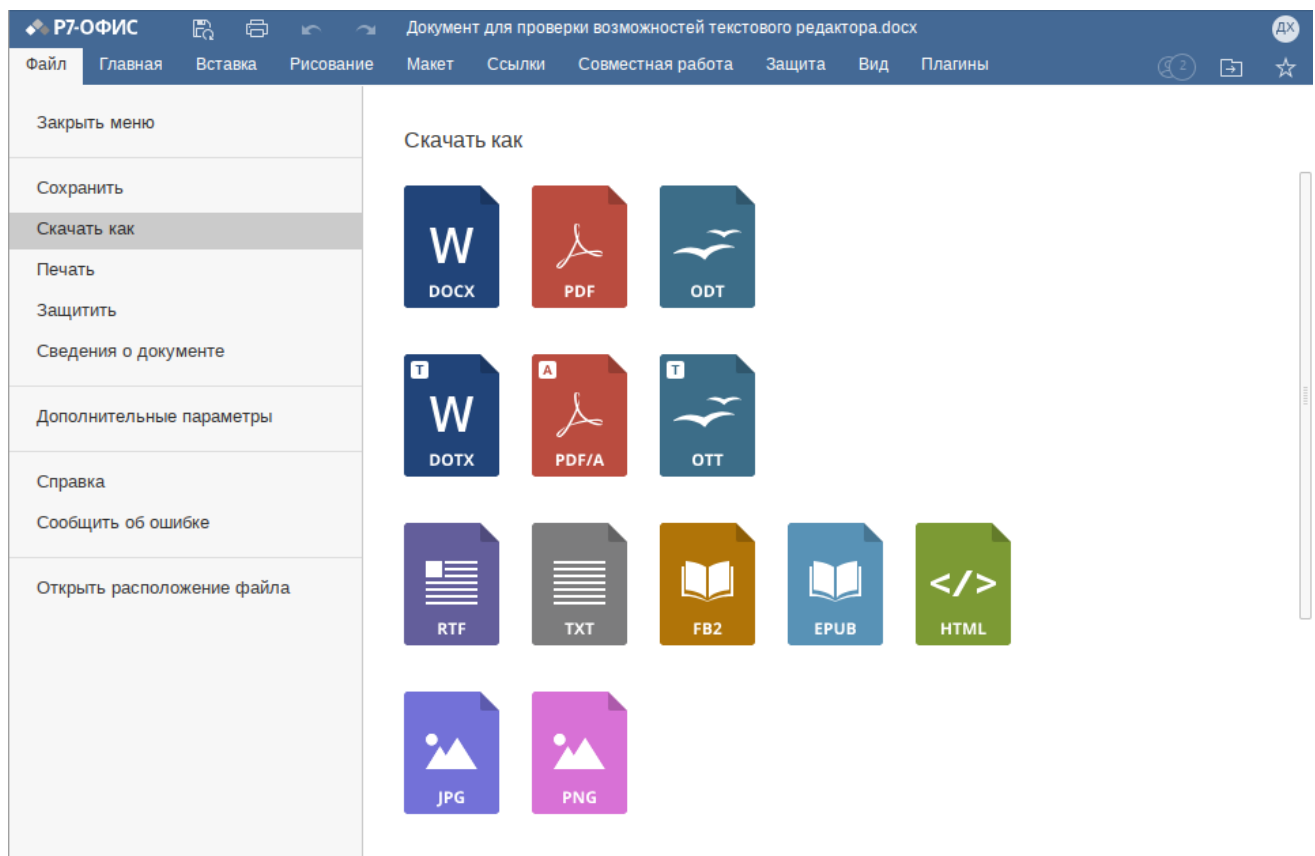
Р7-ОФИС Документ для проверки возможностей текстового редактора.docx ДХ

Файл Главная Вставка Рисование Макет Ссылки Совместная работа Защита Вид Плагины 2

Закрыть меню

Сохранить
Скачать как
Печать
Защитить
Сведения о документе

Дополнительные параметры

Справка
Сообщить об ошибке

Открыть расположение файла

Скачать как

W DOCX
PDF
ODT

T W DOTX
A PDF/A
T OTT

RTF
TXT
FB2
EPUB
</> HTML

JPG
PNG